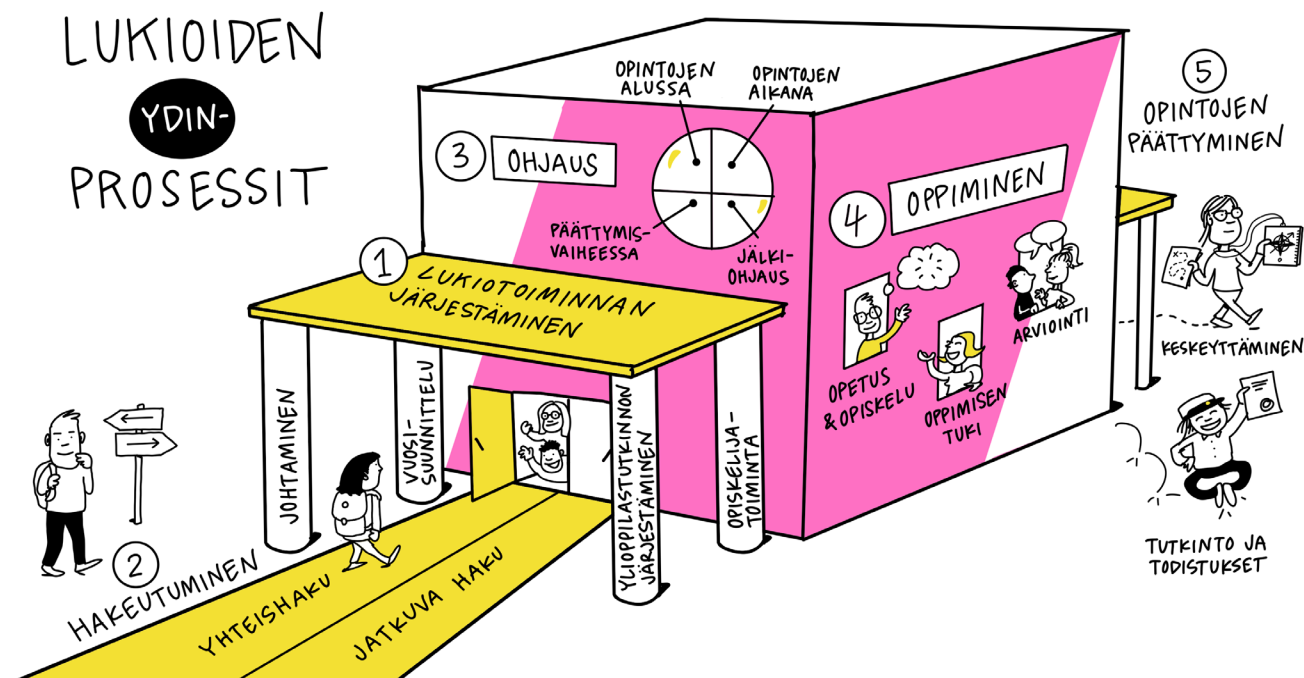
LUKIOIDEN YDIN-PROSESSIT

OPINTOJEN ALUSSA
OPINTOJEN AIKANA

3 OHJAUS

PÄÄTTYMISVAIHEESSA
JÄLKIOHJAUS

4 OPPIMINEN

1 LUKIOTOIMINNAN JÄRJESTÄMINEN

JOHTAMINEN
VUOSISUUNNITTELU
YLIOPPILASTUTKINNON JÄRJESTÄMINEN
OPISKELIJATOIMINTA

OPETUS & OPISKELU
OPPIMISEN TUKI
ARVIOINTI

5 OPINTOJEN PÄÄTTYMINEN

KESKEYTTÄMINEN

TUTKINTO JA TODISTUKSET

2 HAKEUTUMINEN

YHTEISHAKU
JATKUVA HAKU